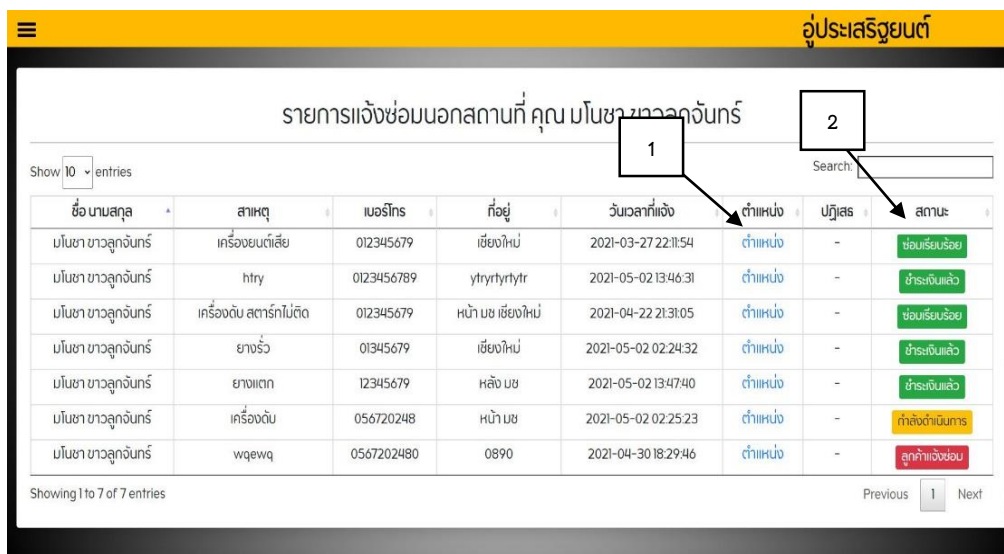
อู่ประเสริฐยนต์

รายการแจ้งซ่อมนอกสถานที่ คุณ มโนชา ขาวลูกจันทร์

1

2

Show 10 entries

Search:

| ชื่อ นามสกุล | สาเหตุ | เบอร์โทร | ที่อยู่ | วันเวลาที่แจ้ง | ตำแหน่ง | ปฏิเสธ | สถานะ |
|---|---|---|---|---|---|---|---|
| มโนชา ขาวลูกจันทร์ | เครื่องยนต์เสีย | 012345679 | เชียงใหม่ | 2021-03-27 22:11:54 | ตำแหน่ง | - | ซ่อมเรียบร้อย |
| มโนชา ขาวลูกจันทร์ | htry | 0123456789 | ytryrtyrtytr | 2021-05-02 13:46:31 | ตำแหน่ง | - | ชำระเงินแล้ว |
| มโนชา ขาวลูกจันทร์ | เครื่องดับ สตาร์ทไม่ติด | 012345679 | หน้า มช เชียงใหม่ | 2021-04-22 21:31:05 | ตำแหน่ง | - | ซ่อมเรียบร้อย |
| มโนชา ขาวลูกจันทร์ | ยางรั่ว | 01345679 | เชียงใหม่ | 2021-05-02 02:24:32 | ตำแหน่ง | - | ชำระเงินแล้ว |
| มโนชา ขาวลูกจันทร์ | ยางแตก | 12345679 | หลัง มช | 2021-05-02 13:47:40 | ตำแหน่ง | - | ชำระเงินแล้ว |
| มโนชา ขาวลูกจันทร์ | เครื่องดับ | 056720248 | หน้า มช | 2021-05-02 02:25:23 | ตำแหน่ง | - | กำลังดำเนินการ |
| มโนชา ขาวลูกจันทร์ | wqewq | 0567202480 | 0890 | 2021-04-30 18:29:46 | ตำแหน่ง | - | ลูกค้าแจ้งซ่อม |

Showing 1 to 7 of 7 entries

Previous 1 Next